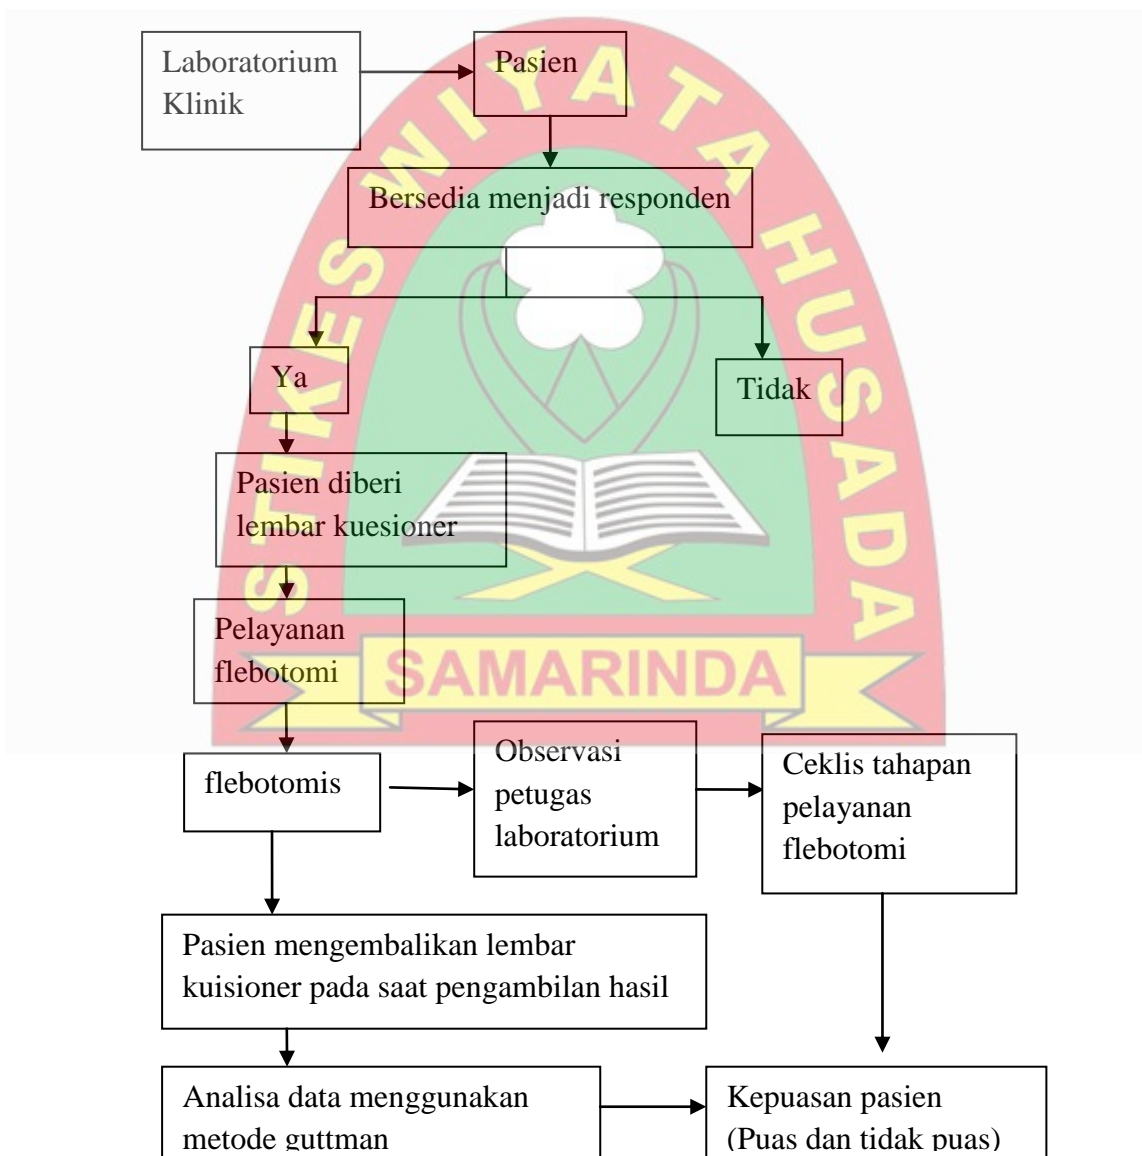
Laboratorium Klinik

Pasien

Bersedia menjadi responden

Ya

Tidak

Pasien diberi lembar kuesioner

Pelayanan flebotomi

flebotomis

Observasi petugas laboratorium

Ceklis tahapan pelayanan flebotomi

Pasien mengembalikan lembar kuisioner pada saat pengambilan hasil

Analisa data menggunakan metode guttman

Kepuasan pasien (Puas dan tidak puas)

STIKES WIYATA HUSADA SAMARINDA